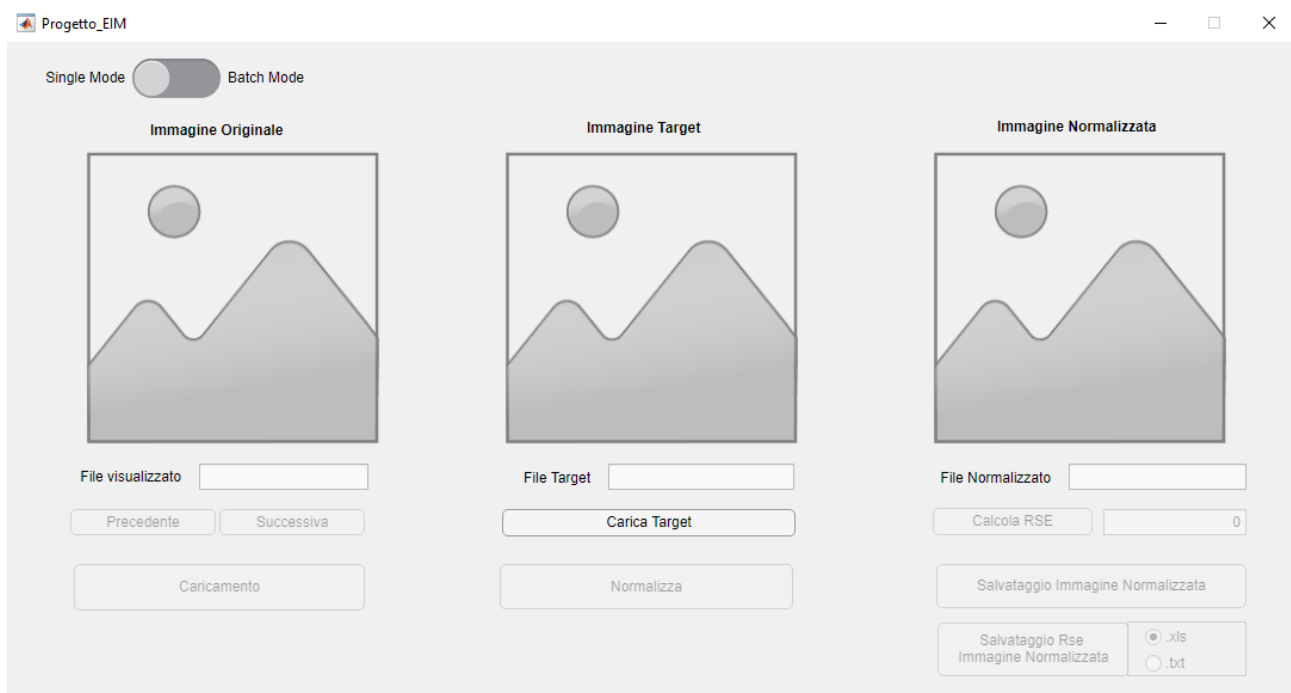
Progetto_EIM

Single Mode Batch Mode

Immagine Originale

Immagine Target

Immagine Normalizzata

File visualizzato

File Target

File Normalizzato

Precedente Successiva

Carica Target

Calcola RSE 0

Caricamento

Normalizza

Salvataggio Immagine Normalizzata

Salvataggio Rse Immagine Normalizzata

.xls

.txt